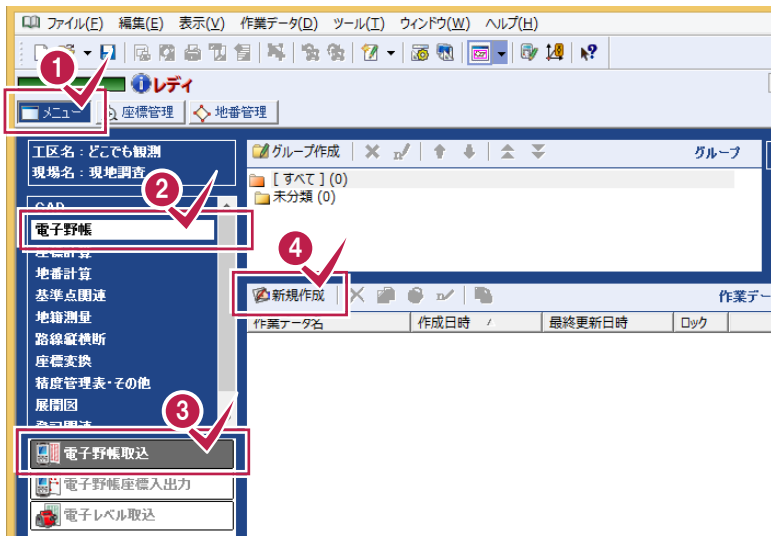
ファイル(F) 編集(E) 表示(V) 作業データ(D) ツール(T) ウィンドウ(W) ヘルプ(H)

1

レディ

メニュー 座標管理 地番管理

工区名：どこでも観測
現場名：現地調査

2

CAD
電子野帳
座標計算
地番計算
基準点関連
地籍測量
路線縦横断
座標変換
精度管理表・その他
展開図
登記関連

3

電子野帳取込
電子野帳座標入出力
電子レベル取込

グループ作成 グループ

[すべて] (0)
未分類 (0)

4

新規作成 作業デー

| 作業データ名 | 作成日時 | 最終更新日時 | ロック |
|---|---|---|---|